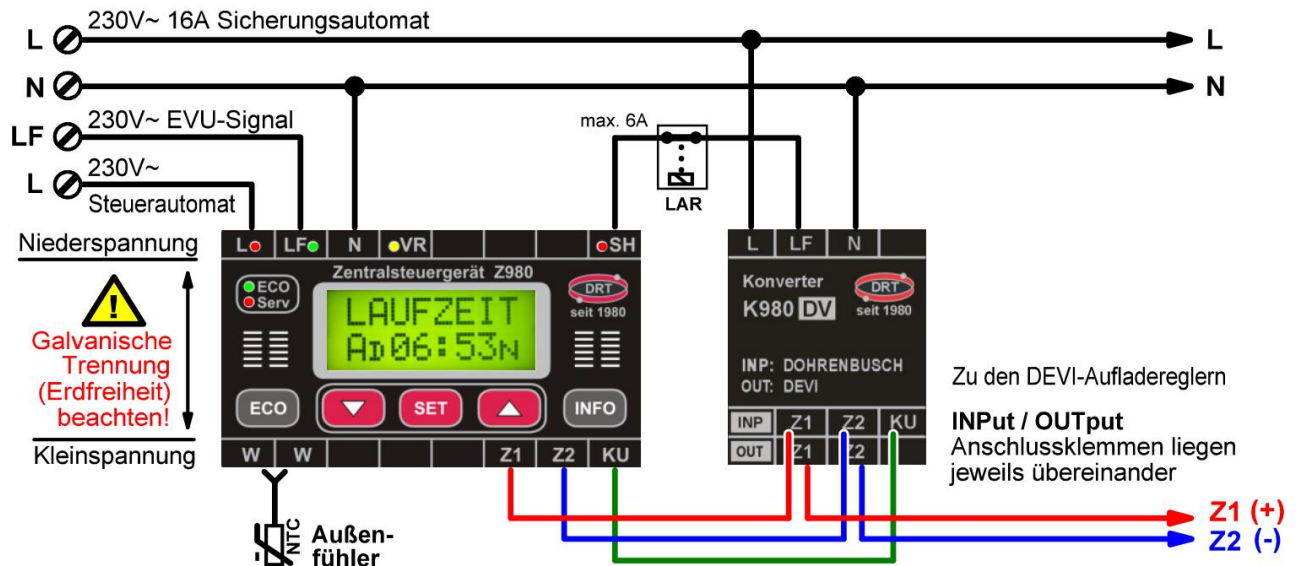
L 230V~ 16A Sicherungsautomat
L
N
N
LF 230V~ EVU-Signal
L 230V~
Steuerautomat

max. 6A
LAR

Niederspannung

Galvanische Trennung (Erdfreiheit) beachten!

Kleinspannung

L LF N VR SH
Zentralsteuergerät Z980
ECO
Serv
DRT
seit 1980
LAUFZEIT
AD06:53N
ECO SET INFO
W W Z1 Z2 KU

L LF N
Konverter
K980 DV
DRT
seit 1980
INP: DOHRENBUSCH
OUT: DEVI
INP Z1 Z2 KU
OUT Z1 Z2

Zu den DEVI-Aufladereglern

INPut / OUTput
Anschlussklemmen liegen jeweils übereinander

NTC
Außenfühler

Z1 (+)
Z2 (-)